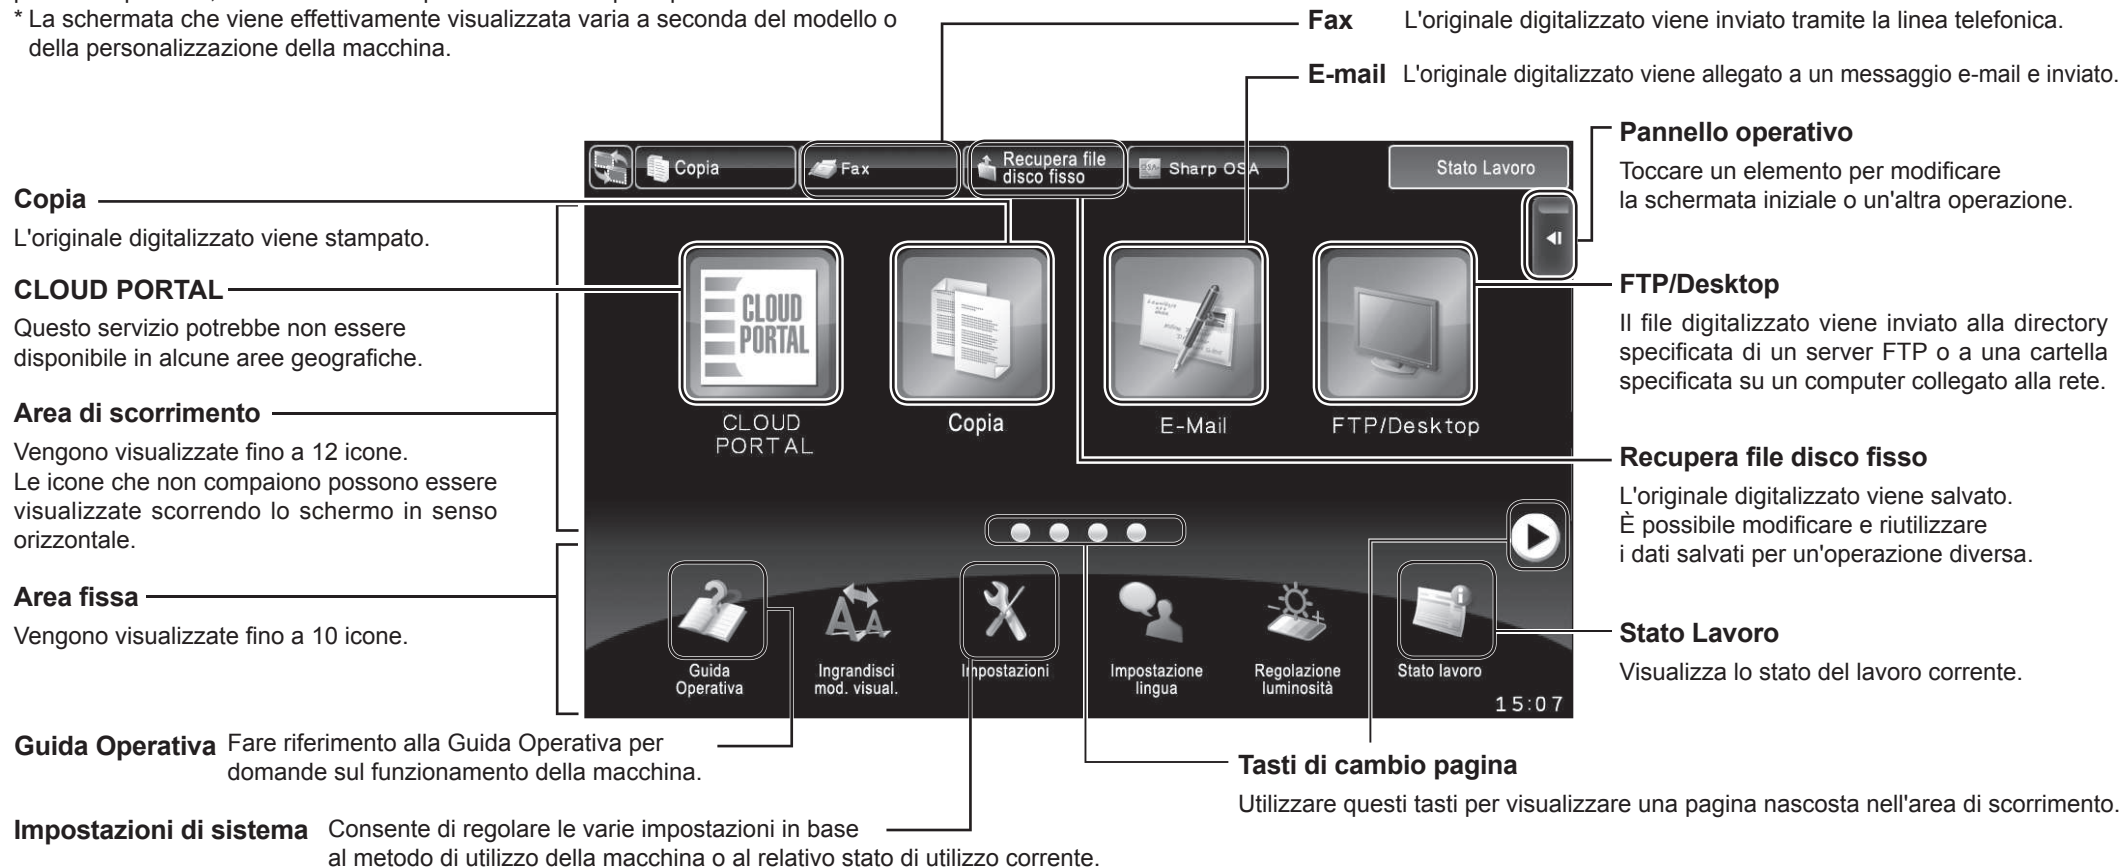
* La schermata che viene effettivamente visualizzata varia a seconda del modello o della personalizzazione della macchina.

**Fax** L'originale digitalizzato viene inviato tramite la linea telefonica.

**E-mail** L'originale digitalizzato viene allegato a un messaggio e-mail e inviato.

**Pannello operativo**
Toccare un elemento per modificare la schermata iniziale o un'altra operazione.

Copia
Fax
Recupera file disco fisso
Sharp OSA
Stato Lavoro

**Copia**
L'originale digitalizzato viene stampato.

**CLOUD PORTAL**
Questo servizio potrebbe non essere disponibile in alcune aree geografiche.

**Area di scorrimento**
Vengono visualizzate fino a 12 icone.
Le icone che non compaiono possono essere visualizzate scorrendo lo schermo in senso orizzontale.

**Area fissa**
Vengono visualizzate fino a 10 icone.

CLOUD PORTAL
CLOUD PORTAL
Copia
E-Mail
FTP/Desktop

Guida Operativa
Ingrandisci mod. visual.
Impostazioni
Impostazione lingua
Regolazione luminosità
Stato lavoro
15:07

**FTP/Desktop**
Il file digitalizzato viene inviato alla directory specificata di un server FTP o a una cartella specificata su un computer collegato alla rete.

**Recupera file disco fisso**
L'originale digitalizzato viene salvato.
È possibile modificare e riutilizzare i dati salvati per un'operazione diversa.

**Stato Lavoro**
Visualizza lo stato del lavoro corrente.

**Guida Operativa** Fare riferimento alla Guida Operativa per domande sul funzionamento della macchina.

**Tasti di cambio pagina**
Utilizzare questi tasti per visualizzare una pagina nascosta nell'area di scorrimento.

**Impostazioni di sistema** Consente di regolare le varie impostazioni in base al metodo di utilizzo della macchina o al relativo stato di utilizzo corrente.